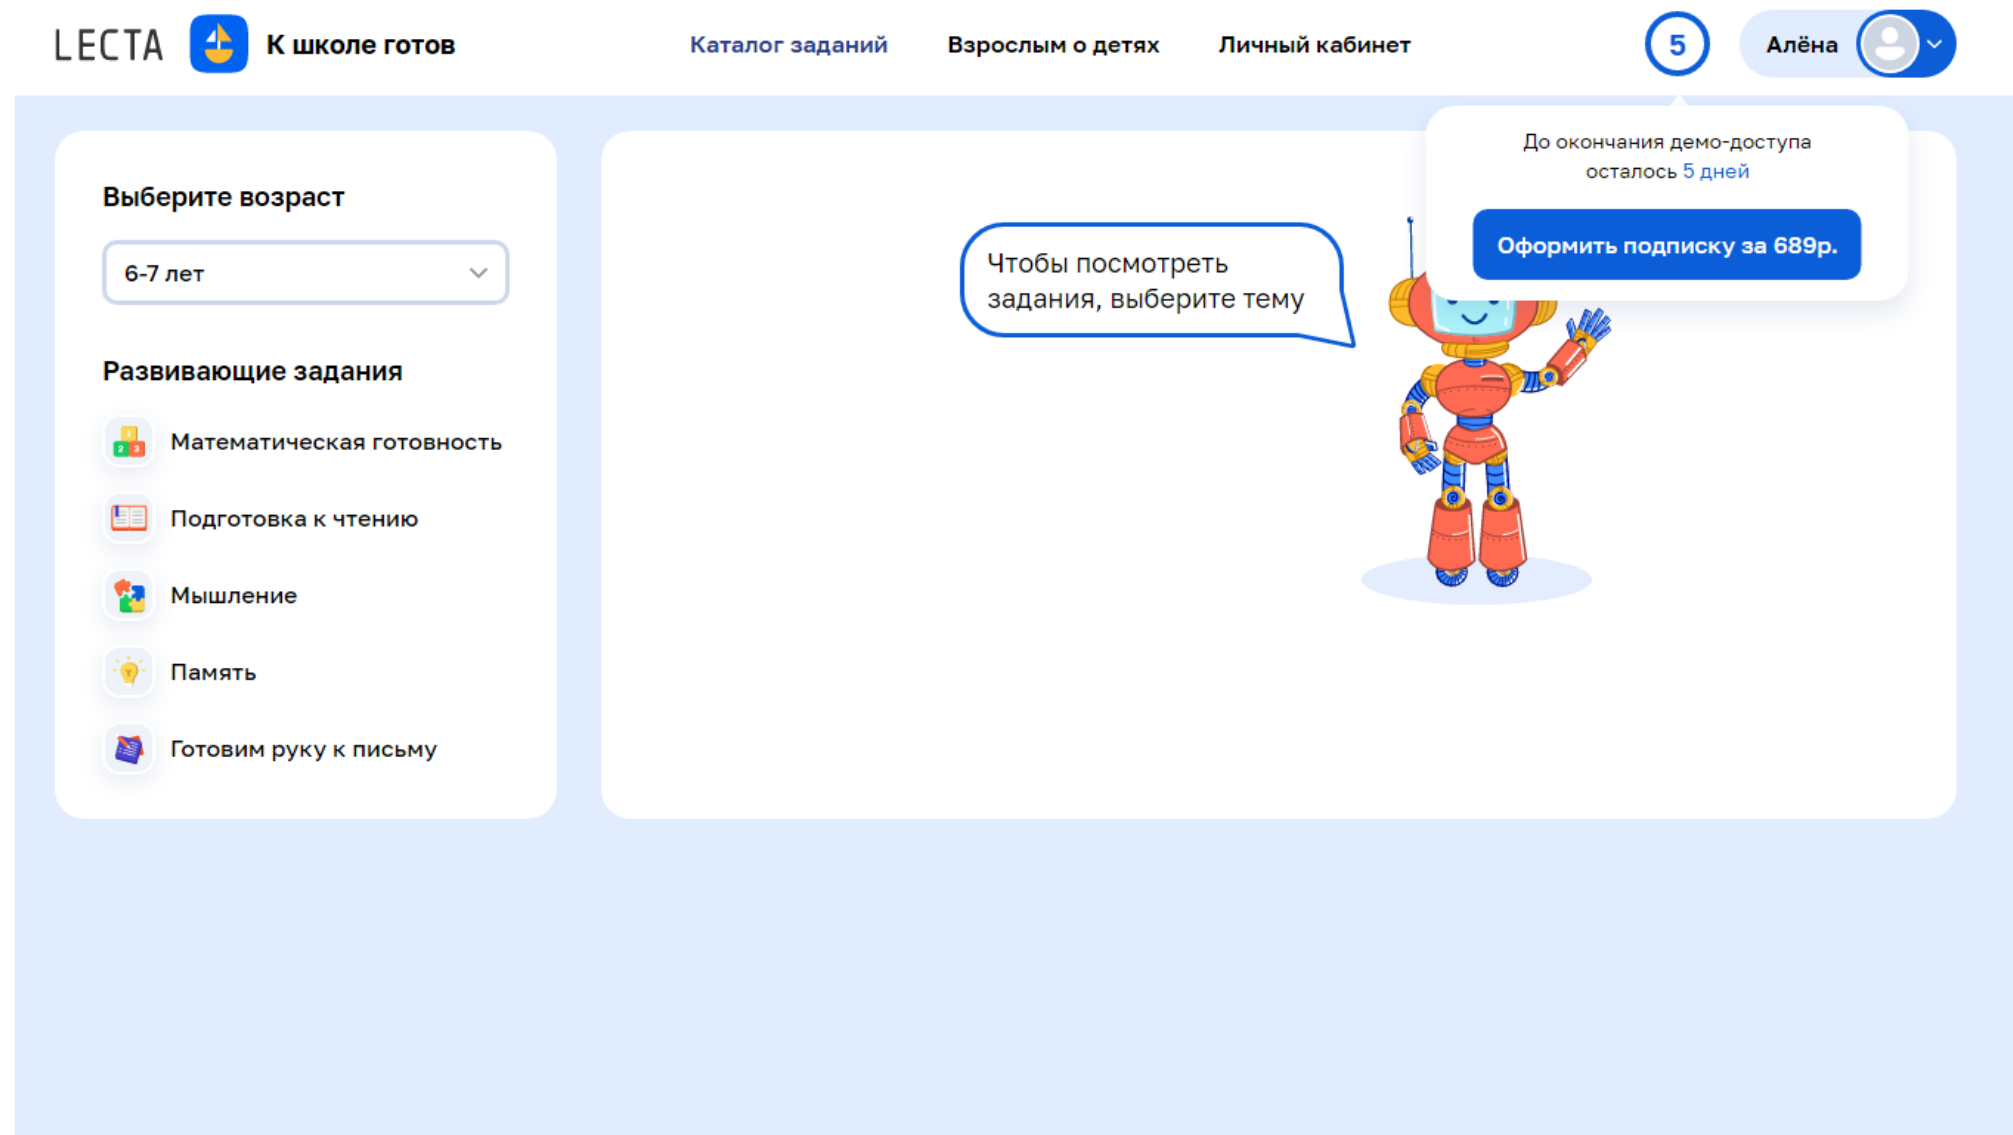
LECTA К школе готов

Каталог заданий Взрослым о детях Личный кабинет

5

Алёна

До окончания демо-доступа осталось 5 дней

Оформить подписку за 689р.

Выберите возраст

6-7 лет

Развивающие задания

Математическая готовность

Подготовка к чтению

Мышление

Память

Готовим руку к письму

Чтобы посмотреть задания, выберите тему